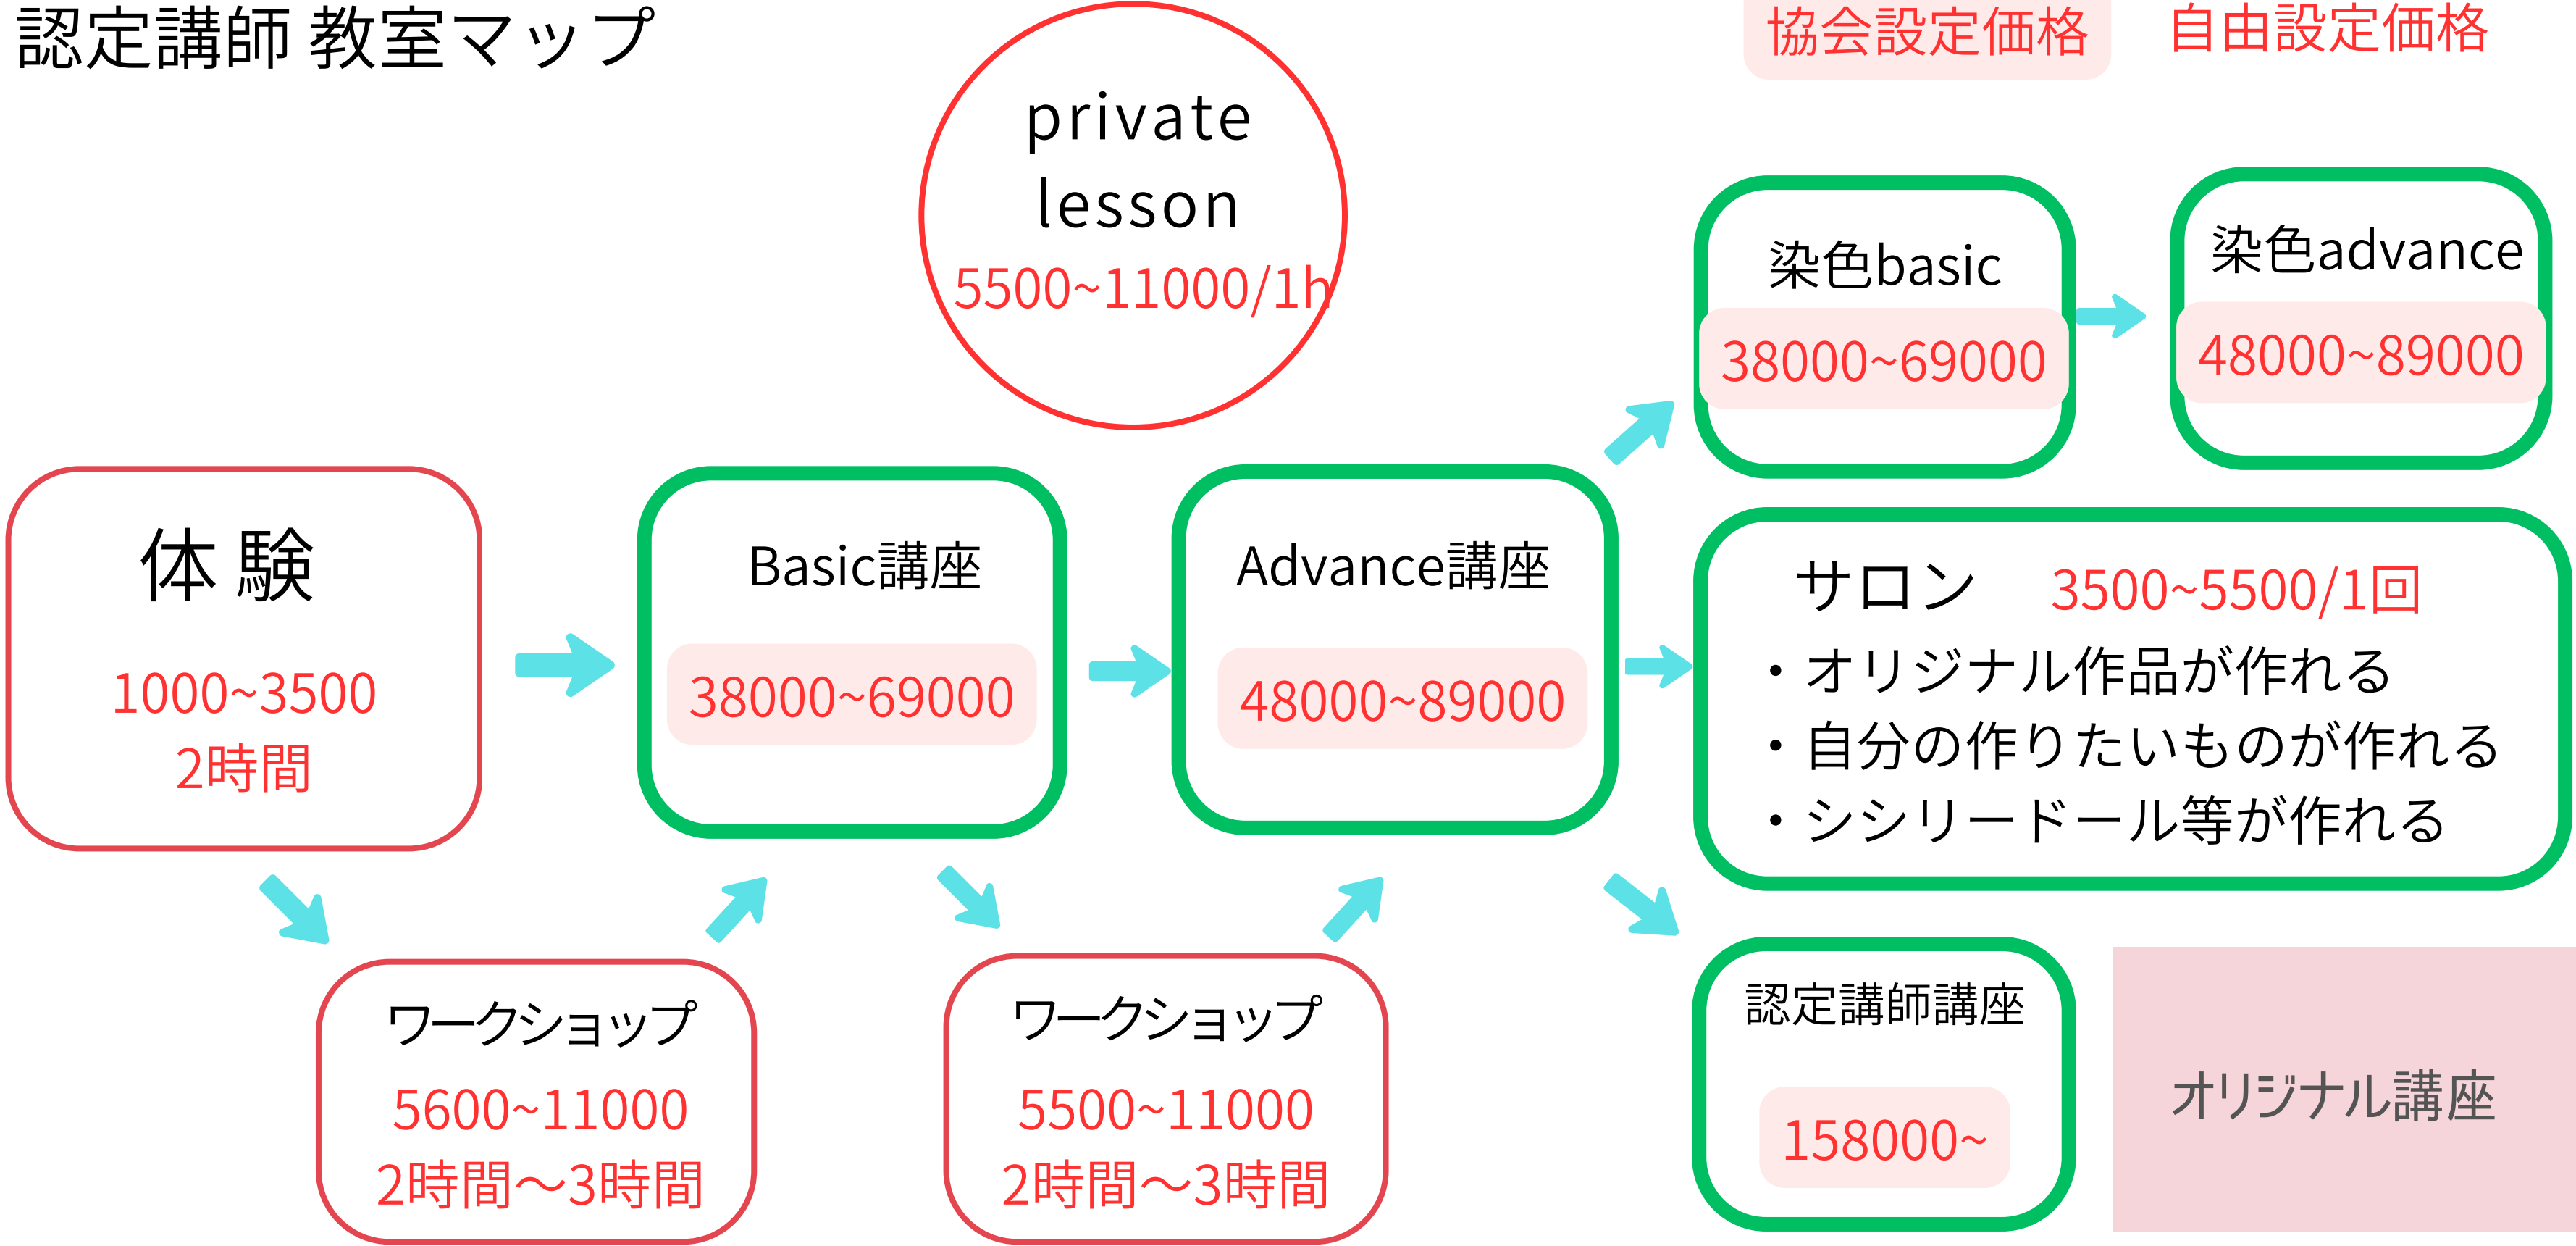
認定講師 教室マップ

協会設定価格 自由設定価格

private lesson
5500~11000/1h

体験
1000~3500
2時間

ワークショップ
5600~11000
2時間〜3時間

Basic講座
38000~69000

ワークショップ
5500~11000
2時間〜3時間

Advance講座
48000~89000

染色basic
38000~69000

染色advance
48000~89000

サロン 3500~5500/1回
・オリジナル作品が作れる
・自分の作りたいものが作れる
・シシリードール等が作れる

認定講師講座
158000~

オリジナル講座